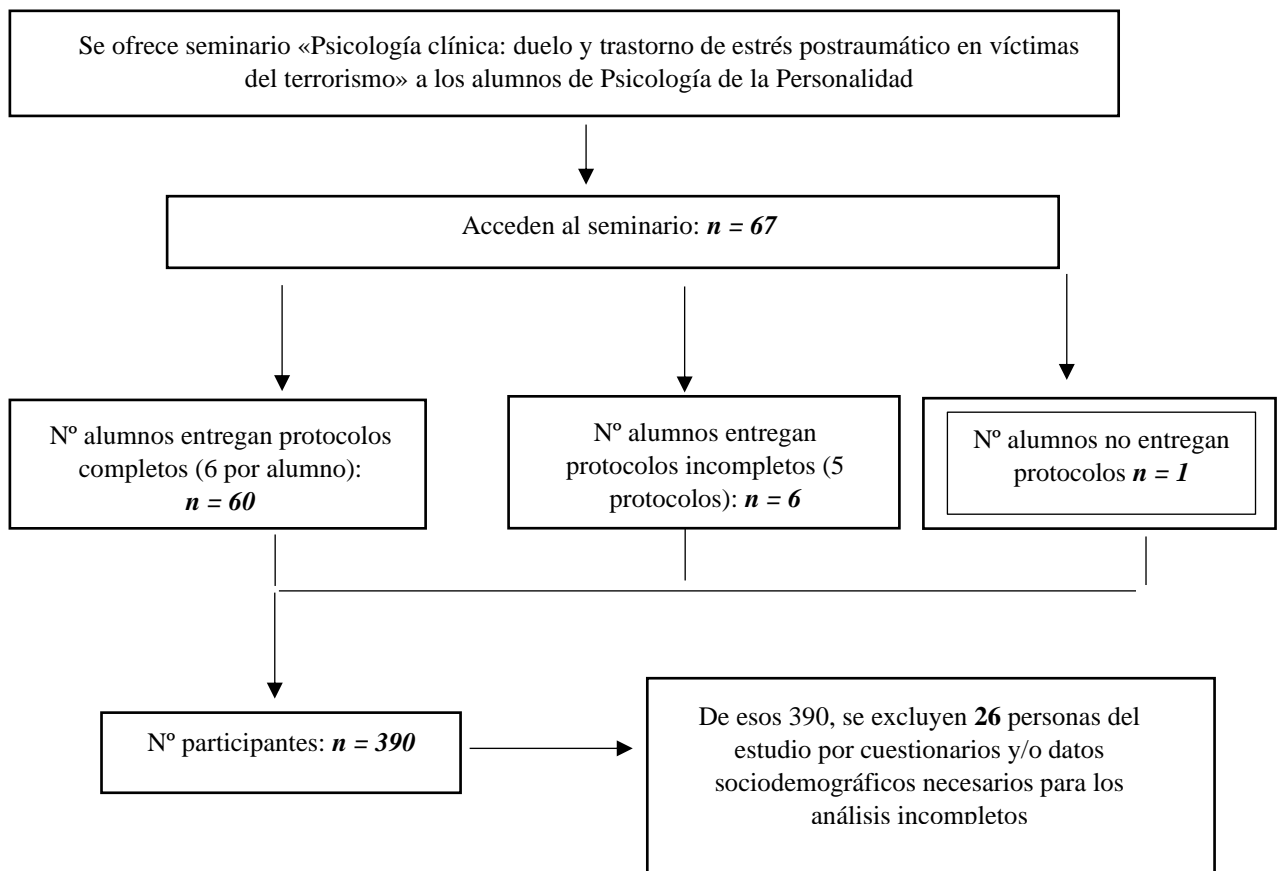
Se ofrece seminario «Psicología clínica: duelo y trastorno de estrés postraumático en víctimas del terrorismo» a los alumnos de Psicología de la Personalidad

Acceden al seminario: $n = 67$

Nº alumnos entregan protocolos completos (6 por alumno): $n = 60$

Nº alumnos entregan protocolos incompletos (5 protocolos): $n = 6$

Nº alumnos no entregan protocolos $n = 1$

Nº participantes: $n = 390$

De esos 390, se excluyen **26** personas del estudio por cuestionarios y/o datos sociodemográficos necesarios para los análisis incompletos